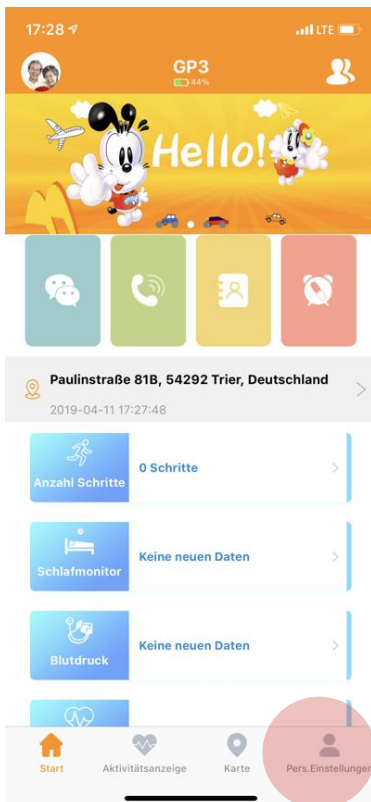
17:28

LTE

GP3

44%

Hello!

Paulinstraße 81B, 54292 Trier, Deutschland

2019-04-11 17:27:48

Anzahl Schritte

0 Schritte

Schlafmonitor

Keine neuen Daten

Blutdruck

Keine neuen Daten

Start

Aktivitätsanzeige

Karte

Pers.Einstellungen